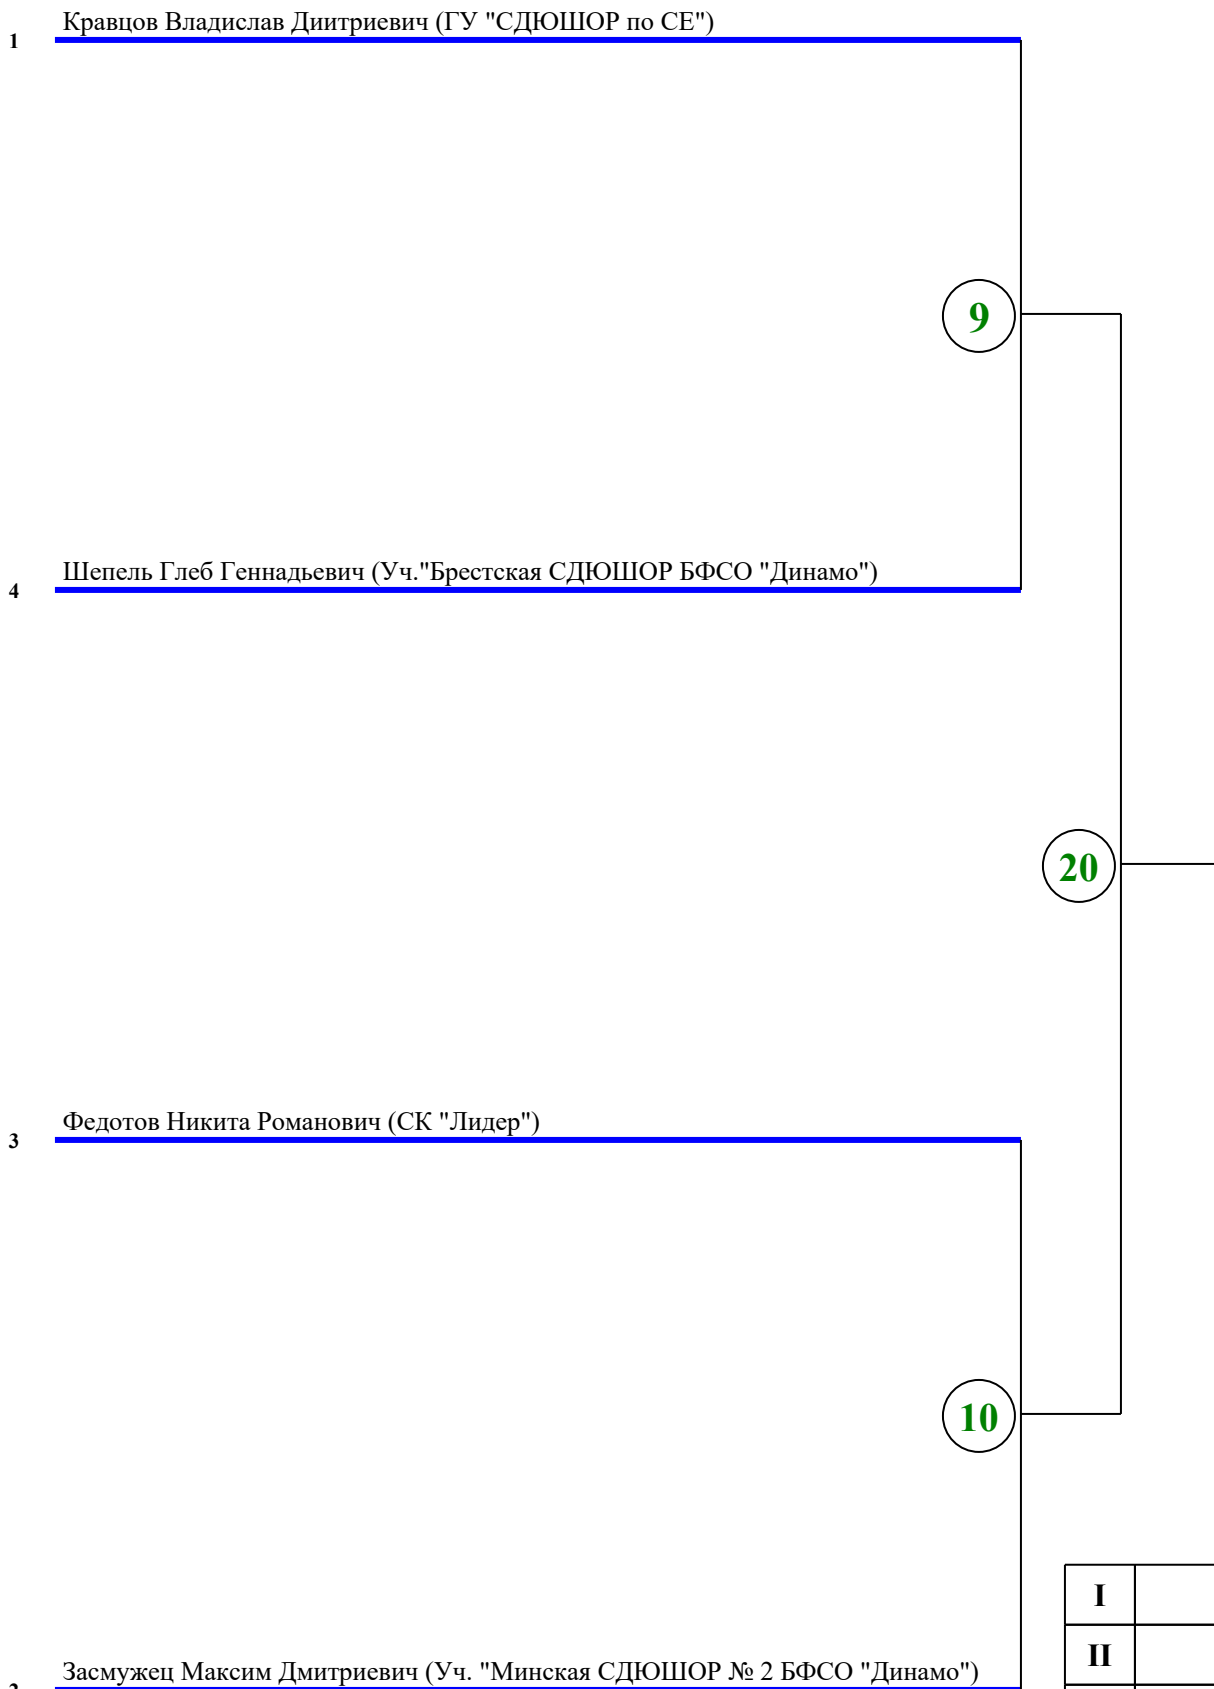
1 Кравцов Владислав Диитриевич (ГУ "СДЮШОР по СЕ")

9

4 Шепель Глеб Геннадьевич (Уч."Брестская СДЮШОР БФСО "Динамо")

20

3 Федотов Никита Романович (СК "Лидер")

10

| I | |
|---|---|
| II | |

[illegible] Засмужец Максим Дмитриевич (Уч. "Минская СДЮШОР № 2 БФСО "Динамо")